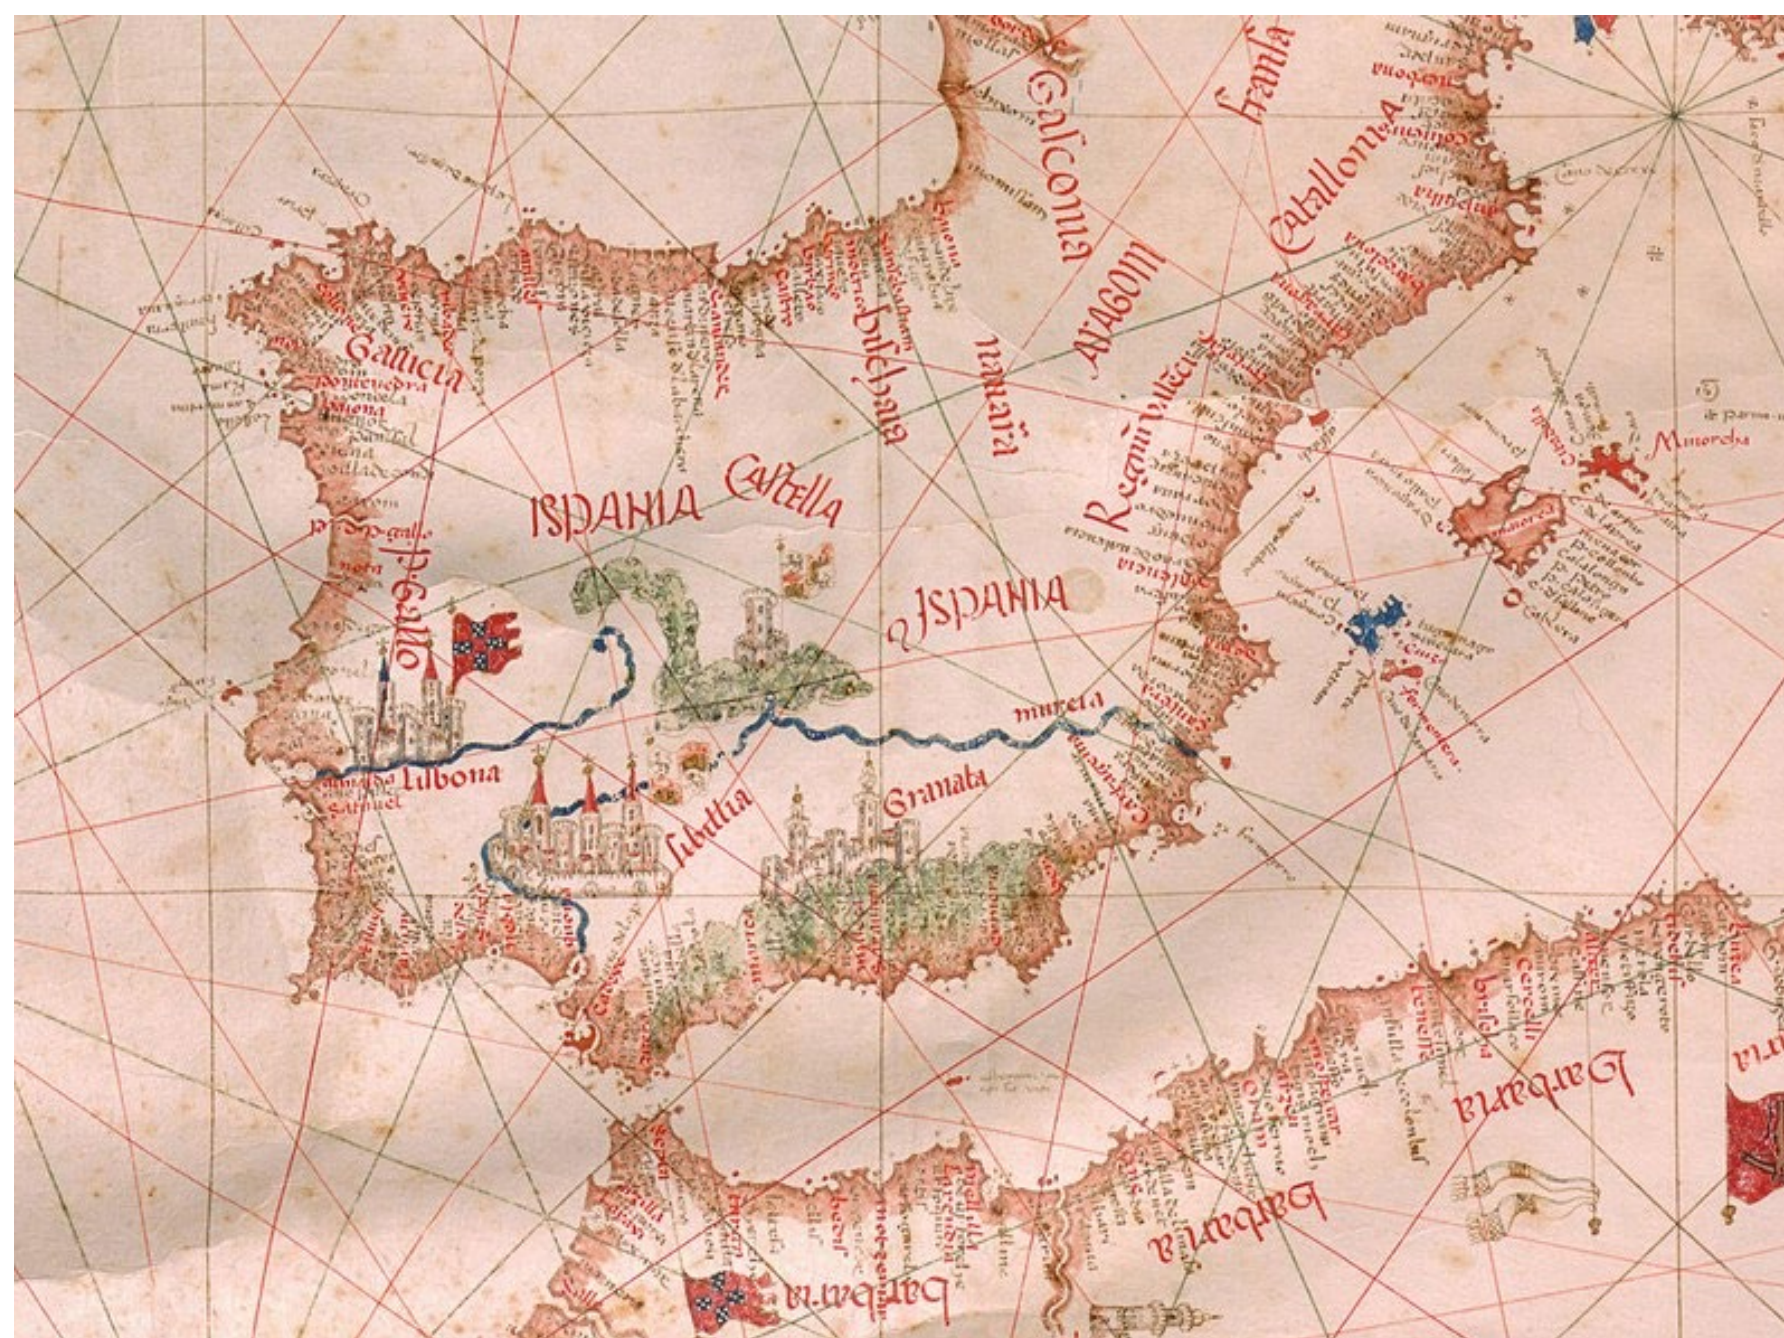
Guascona
Franza
Catallonia
Aragon
Navarra
biscaya
Gallicia
Pontevedra
Lisbona
ISPANIA Castella
ISPANIA
Regno di valencia
Minorcha
Maiorca
Portogallo
murcia
lisbona
Sibillia
Granata
Barbaria
Barbaria
Barbaria